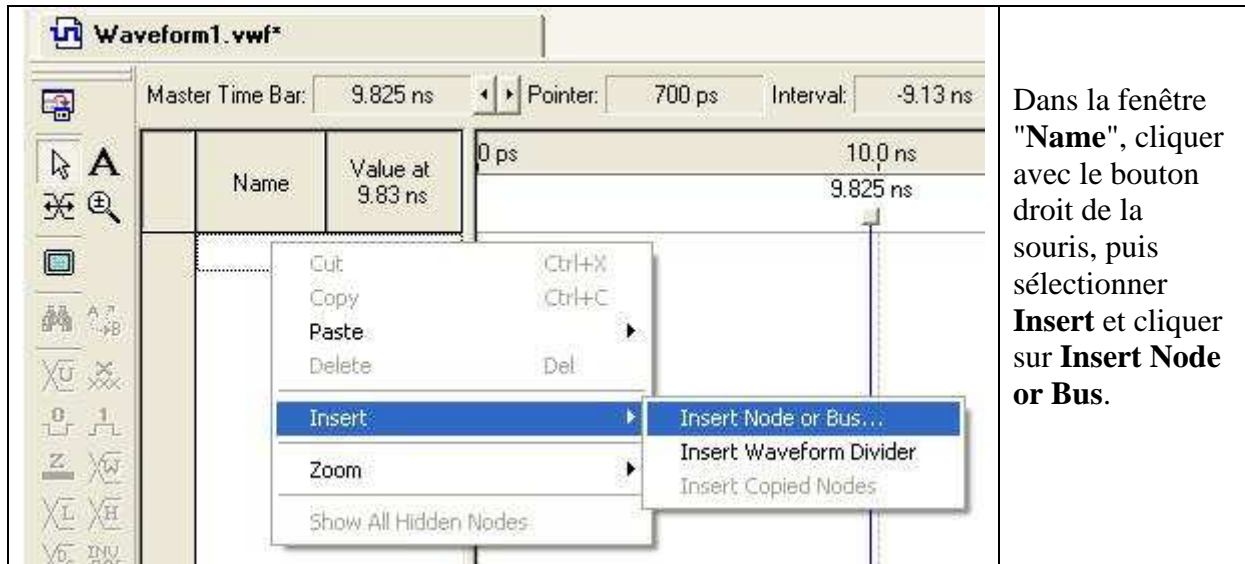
Waveform1.vwf*

Master Time Bar: 9.825 ns Pointer: 700 ps Interval: -9.13 ns

| Name | Value at 9.83 ns |
|---|---|

0 ps 10.0 ns
9.825 ns

Cut Ctrl+X
Copy Ctrl+C
Paste
Delete Del
Insert
Zoom
Show All Hidden Nodes

Insert Node or Bus...
Insert Waveform Divider
Insert Copied Nodes

Dans la fenêtre "**Name**", cliquer avec le bouton droit de la souris, puis sélectionner **Insert** et cliquer sur **Insert Node or Bus**.